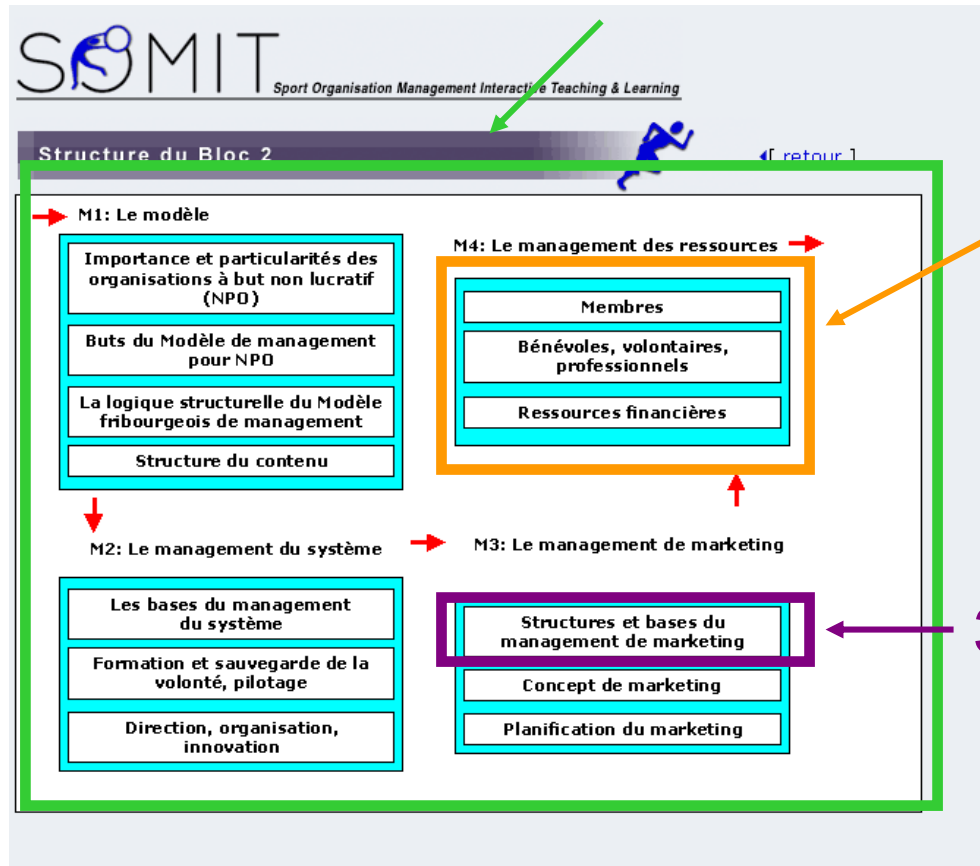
SOMIT Sport Organisation Management Interactive Teaching & Learning

Structure du Bloc 2

[ retour ]

M1: Le modèle

Importance et particularités des organisations à but non lucratif (NPO)

Buts du Modèle de management pour NPO

La logique structurelle du Modèle fribourgeois de management

Structure du contenu

M4: Le management des ressources

Membres

Bénévoles, volontaires, professionnels

Ressources financières

M2: Le management du système

M3: Le management de marketing

Les bases du management du système

Formation et sauvegarde de la volonté, pilotage

Direction, organisation, innovation

Structures et bases du management de marketing

Concept de marketing

Planification du marketing

3